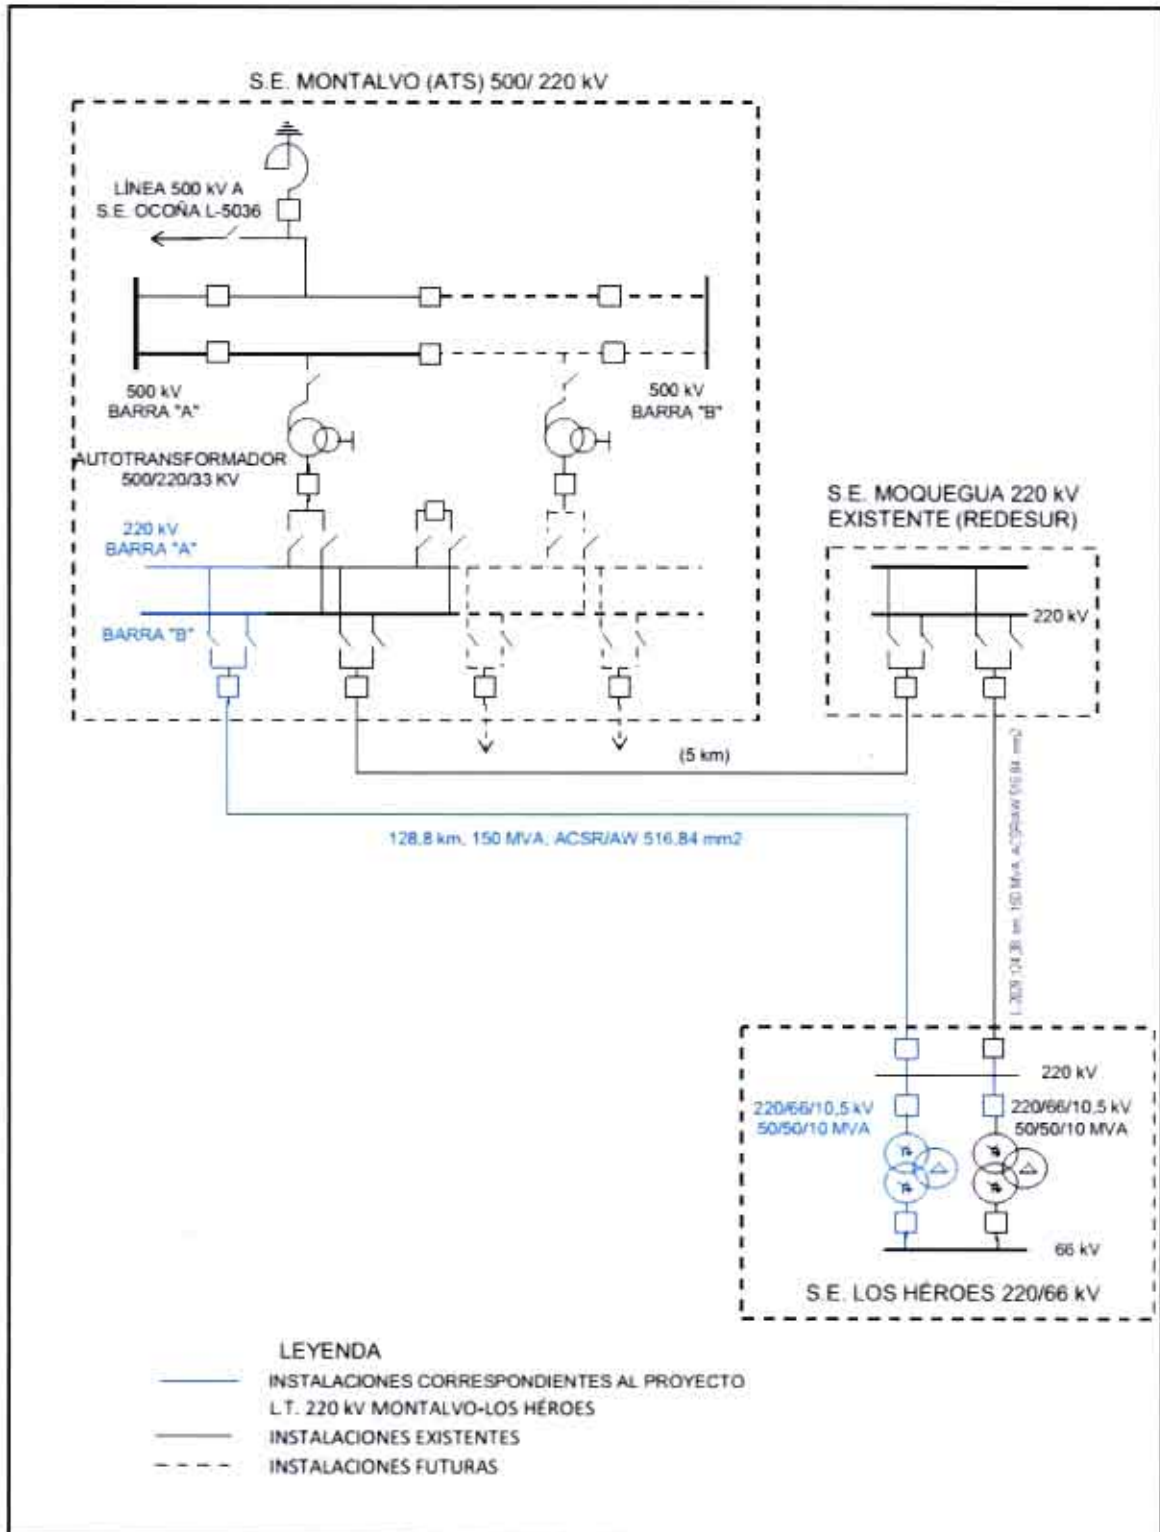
S.E. MONTALVO (ATS) 500/ 220 kV

LÍNEA 500 kV A
S.E. OCOÑA L-5036

500 kV
BARRA "A"

500 kV
BARRA "B"

AUTOTRANSFORMADOR
500/220/33 KV

220 kV
BARRA "A"

BARRA "B"

S.E. MOQUEGUA 220 kV
EXISTENTE (REDESUR)

220 kV

(5 km)

128,8 km, 150 MVA, ACSR/AW 516,84 mm2

L-2029 124,38 km 150 MVA, ACSR/AW 516,84 mm2

220 kV

220/66/10,5 kV
50/50/10 MVA

220/66/10,5 kV
50/50/10 MVA

66 kV

S.E. LOS HÉROES 220/66 kV

LEYENDA
INSTALACIONES CORRESPONDIENTES AL PROYECTO L.T. 220 kV MONTALVO-LOS HÉROES
INSTALACIONES EXISTENTES
INSTALACIONES FUTURAS